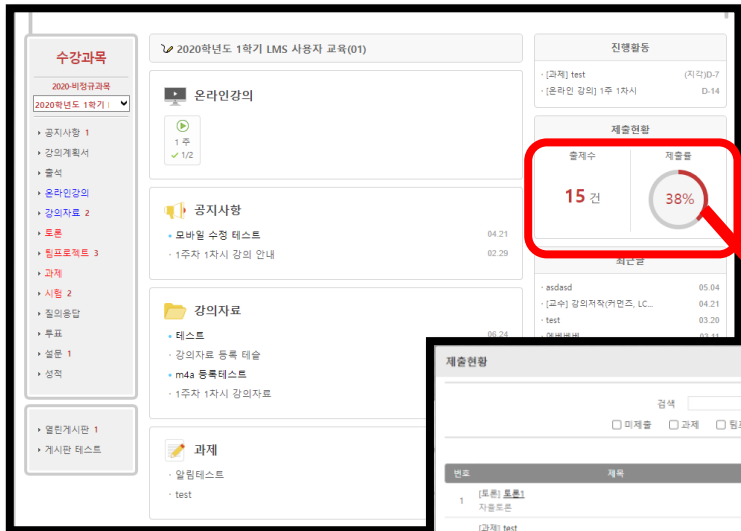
수강과목

2020-비정규과목

2020학년도 1학기 l

공지사항 1
강의계획서
출석
온라인강의
강의자료 2
토론
팀프로젝트 3
과제
시험 2
질의응답
투표
설문 1
성적

열린게시판 1
게시판 테스트

2020학년도 1학기 LMS 사용자 교육(01)

온라인강의

1 주
1/2

공지사항

모바일 수정 테스트 04.21
1주차 1차시 강의 안내 02.29

강의자료

테스트 06.24
강의자료 등록 테슷
m4a 등록테스트
1주차 1차시 강의자료

과제

알림테스트
test

진행활동

[과제] test (지각)D-7
[온라인 강의] 1주 1차시 D-14

제출현황

출제수
15 건

제출률
38%

최근글

asdasd 05.04
[교수] 강의저작(커먼즈, LC... 04.21
test 03.20
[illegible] 03.11

제출현황

검색

미제출 과제 팀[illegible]

번호 제목

1 [토론] 토론1
자율토론

[과제] test